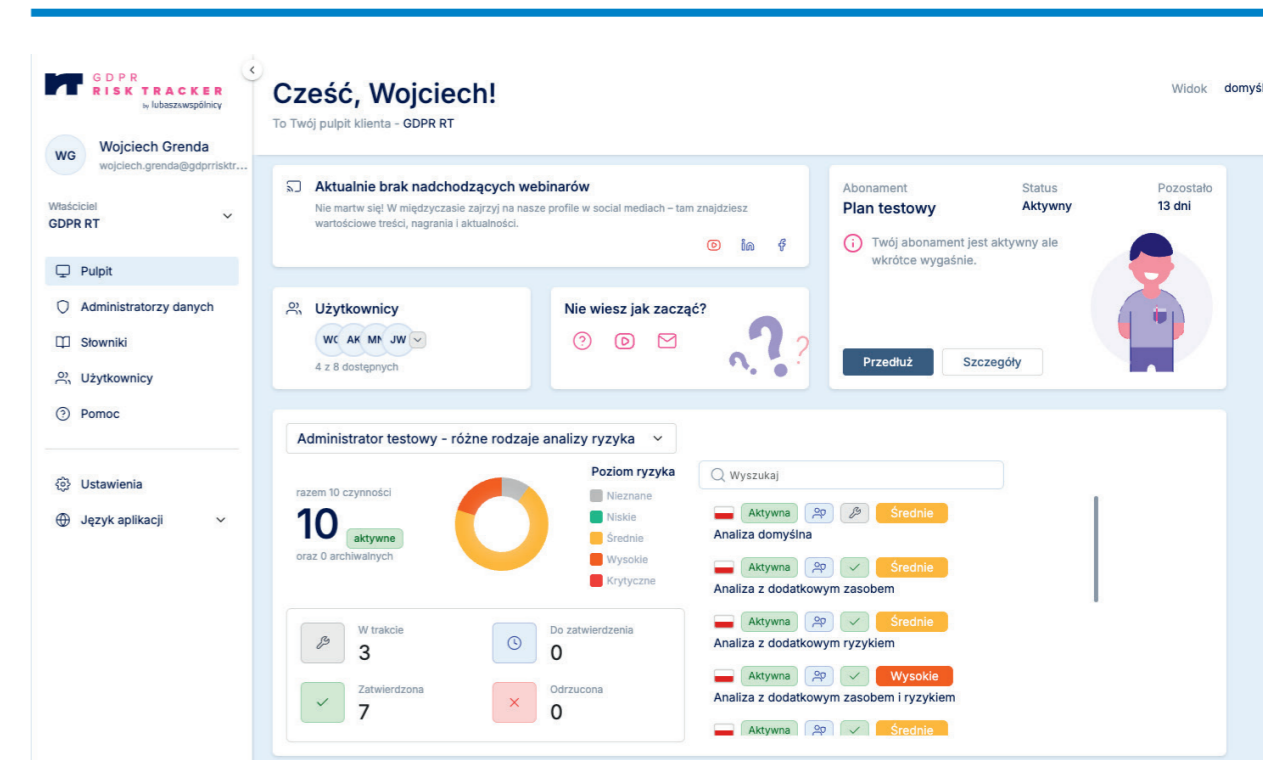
GDPR RISK TRACKER by lubaszwspólnicy

WG Wojciech Grenda
wojciech.grenda@gdprrisktr...

Właściciel
GDPR RT

Pulpit
Administratorzy danych
Słowniki
Użytkownicy
Pomoc

Ustawienia
Język aplikacji

Cześć, Wojciech!
To Twój pulpit klienta - GDPR RT

Widok domyśl

Aktualnie brak nadchodzących webinarów
Nie martw się! W międzyczasie zajrzyj na nasze profile w social mediach – tam znajdziesz wartościowe treści, nagrania i aktualności.

Abonament
Plan testowy
Status
Aktywny
Pozostało
13 dni
Twój abonament jest aktywny ale wkrótce wygaśnie.
Przedłuż
Szczegóły

Użytkownicy
WC AK MN JW
4 z 8 dostępnych

Nie wiesz jak zacząć?

Administrator testowy - różne rodzaje analizy ryzyka

razem 10 czynności
10 aktywne
oraz 0 archiwalnych

Poziom ryzyka
Nieznane
Niskie
Średnie
Wysokie
Krytyczne

W trakcie
3
Do zatwierdzenia
0
Zatwierdzona
7
Odrzucona
0

Wyszukaj

Aktywna Średnie
Analiza domyślna
Aktywna Średnie
Analiza z dodatkowym zasobem
Aktywna Średnie
Analiza z dodatkowym ryzykiem
Aktywna Wysokie
Analiza z dodatkowym zasobem i ryzykiem
Aktywna Średnie